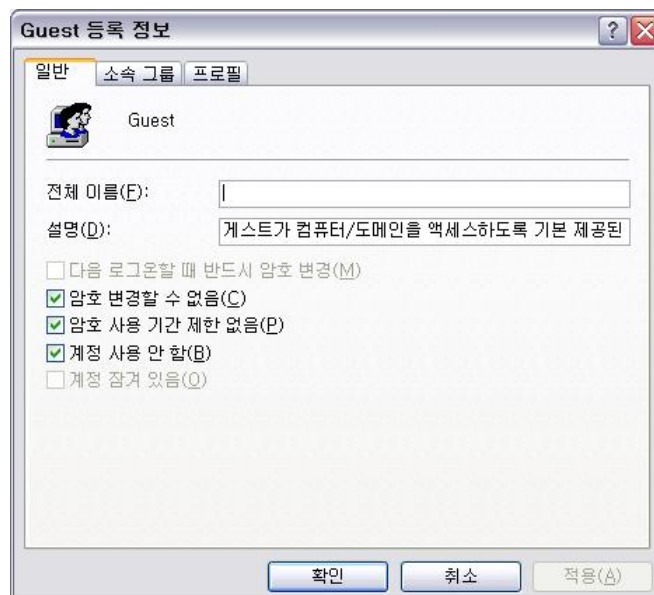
Guest 등록 정보

일반 | 소속 그룹 | 프로필

Guest

전체 이름(F):

설명(D): 게스트가 컴퓨터/도메인을 액세스하도록 기본 제공된

다음 로그온할 때 반드시 암호 변경(M)
암호 변경할 수 없음(C)
암호 사용 기간 제한 없음(P)
계정 사용 안 함(B)
계정 잠겨 있음(O)

확인 | 취소 | 적용(A)